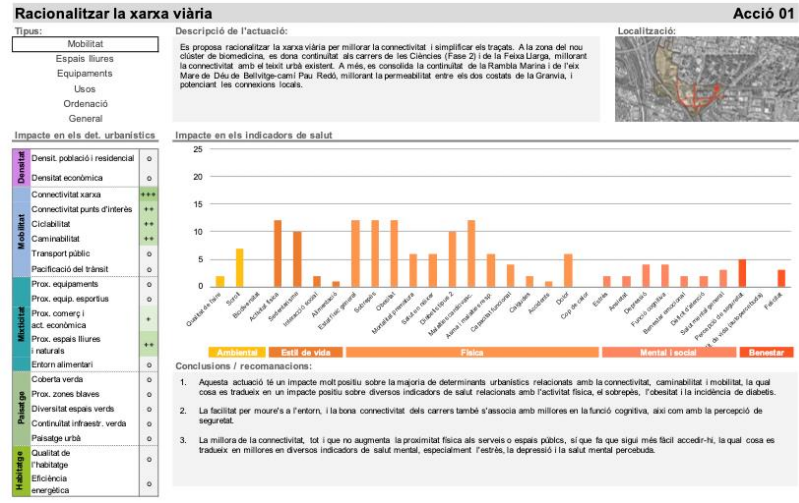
Racionalitzar la xarxa viària

Acció 01

Tipus:

Mobilitat
Espais lliures
Equipaments
Usos
Ordenació
General

Descripció de l'actuació:

Es proposa racionalitzar la xarxa viària per millorar la connectivitat i simplificar els traçats. A la zona del nou clúster de biomedicina, es dona continuïtat als carrers de les Ciències (Fase 2) i de la Feixa Llarga, millorant la connectivitat amb el teixit urbà existent. A més, es consolida la continuïtat de la Rambla Marina i de l'eix Mare de Déu de Bellvitge-camí Pau Redó, millorant la permeabilitat entre els dos costats de la Granvia, i potenciant les connexions locals.

Localització:

Impacte en els det. urbanístics

| | | |
|---|---|---|
| Densitat | Densit. població i residencial | o |
| | Densitat econòmica | o |
| Mobilitat | Connectivitat xarxa | +++ |
| | Connectivitat punts d'interès | ++ |
| | Ciclabilitat | ++ |
| | Caminabilitat | ++ |
| | Transport públic | o |
| | Pacificació del trànsit | o |
| Mixticitat | Prox. equipaments | o |
| | Prox. equip. esportius | o |
| | Prox. comerç i act. econòmica | + |
| | Prox. espais lliures i naturals | ++ |
| | Entorn alimentari | o |
| Paisatge | Coberta verda | o |
| | Prox. zones blaves | o |
| | Diversitat espais verds | o |
| | Continuïtat infraestr. verda | o |
| | Paisatge urbà | o |
| Habitatge | Qualitat de l'habitatge | o |
| | Eficiència energètica | o |

Impacte en els indicadors de salut

25
20
15
10
5
0

Qualitat de l'aire, Soroll, Biodiversitat, Activitat física, Sedentarisme, Interacció social, Alimentació, Estat físic general, Sobrepès, Obesitat, Mortalitat prematura, Salut cardiovascular, Diabetis tipus 2, Malalties respiratòries, Asma i malalties resp., Capacitat funcional, Caigudes, Accidents, Dolor, Cop de calor, Estrès, Ansietat, Depressió, Funció cognitiva, Benestar emocional, Dèficit d'atenció, Salut mental general, Percepció de seguretat, Q. de vida (autopercebuda), Felicitat

Ambiental | Estil de vida | Física | Mental i social | Benestar

Conclusions / recomanacions:

1. Aquesta actuació té un impacte molt positiu sobre la majoria de determinants urbanístics relacionats amb la connectivitat, caminabilitat i mobilitat, la qual cosa es tradueix en un impacte positiu en diversos indicadors de salut relacionats amb l'activitat física, el sobrepès, l'obesitat i la incidència de diabetis.

2. La facilitat per moure's a l'entorn, i la bona connectivitat dels carrers també s'associa amb millores en la funció cognitiva, així com amb la percepció de seguretat.

3. La millora de la connectivitat, tot i que no augmenta la proximitat física als serveis o espais públics, sí que fa que sigui més fàcil accedir-hi, la qual cosa es tradueix en millores en diversos indicadors de salut mental, especialment l'estrès, la depressió i la salut mental percebuda.